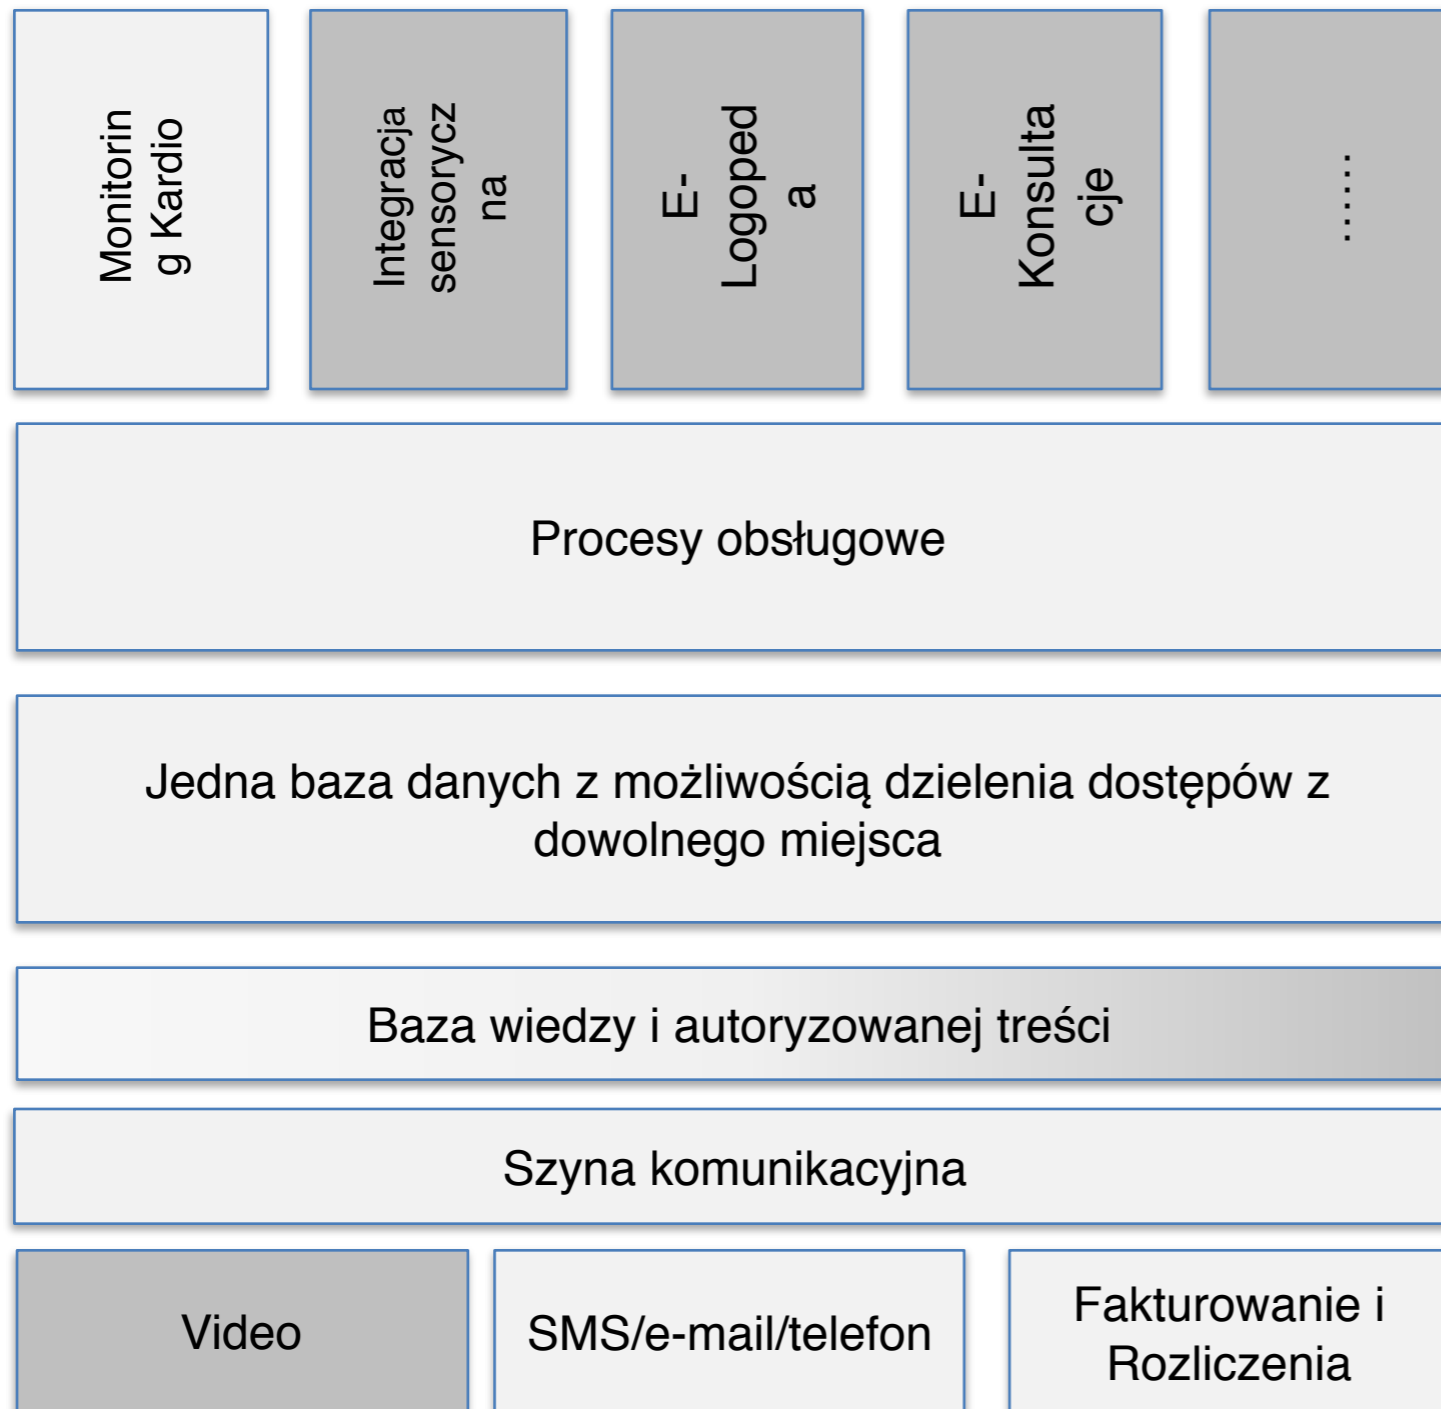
Monitorin g Kardio

Integracja sensorycz na

E- Logoped a

E- Konsulta cje

......

Procesy obsługowe

Jedna baza danych z możliwością dzielenia dostępów z dowolnego miejsca

Baza wiedzy i autoryzowanej treści

Szyna komunikacyjna

Video

SMS/e-mail/telefon

Fakturowanie i Rozliczenia